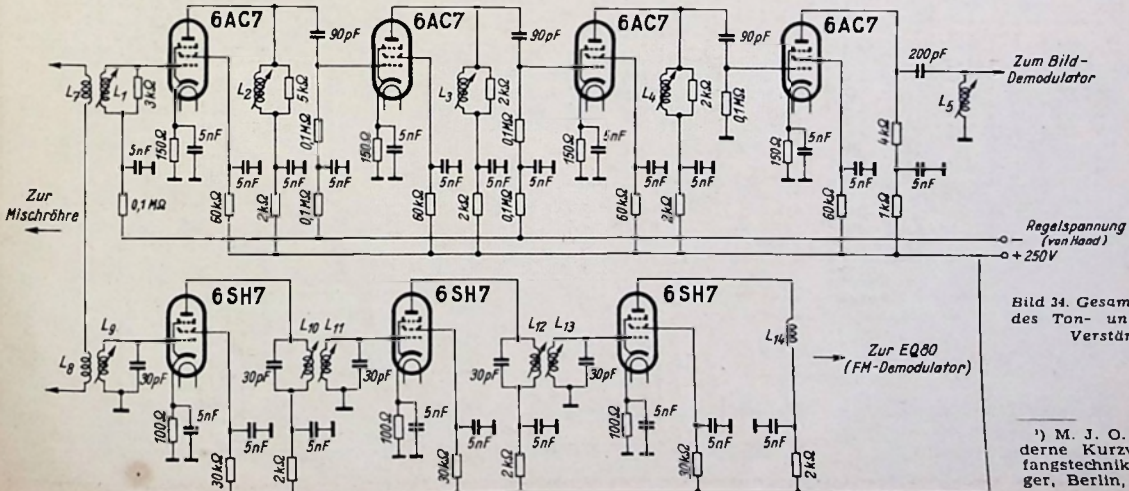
6AC7
90pF
6AC7
90pF
6AC7
90pF
6AC7
200pF
Zum Bild-Demodulator
$L_7$
$L_1$
$3k\Omega$
$L_2$
$5k\Omega$
$L_3$
$2k\Omega$
$L_4$
$2k\Omega$
$0,1M\Omega$
$L_5$
$150\Omega$
5nF
$0,1M\Omega$
$150\Omega$
5nF
$0,1M\Omega$
$150\Omega$
5nF
$150\Omega$
5nF
$4k\Omega$
5nF
5nF
5nF
5nF
5nF
5nF
5nF
5nF
5nF
5nF
5nF
Zur Mischröhre
$0,1M\Omega$
$60k\Omega$
$2k\Omega$
$0,1M\Omega$
$60k\Omega$
$2k\Omega$
$0,1M\Omega$
$60k\Omega$
$2k\Omega$
$60k\Omega$
$1k\Omega$
Regelspannung (von Hand)
+250V
6SH7
6SH7
6SH7
$L_9$
$L_8$
30pF
$L_{10}$
$L_{11}$
30pF
30pF
$L_{12}$
$L_{13}$
30pF
30pF
$L_{14}$
Zur EQ80 (FM-Demodulator)
$100\Omega$
5nF
$100\Omega$
5nF
$100\Omega$
5nF
5nF
5nF
5nF
5nF
5nF
5nF
$30k\Omega$
$2k\Omega$
$30k\Omega$
$2k\Omega$
$30k\Omega$
$2k\Omega$
Bild 34. Gesam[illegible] des Ton- un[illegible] Verstär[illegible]

¹) M. J. O. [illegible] derne Kurzw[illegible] fangstechnik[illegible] ger, Berlin, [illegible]